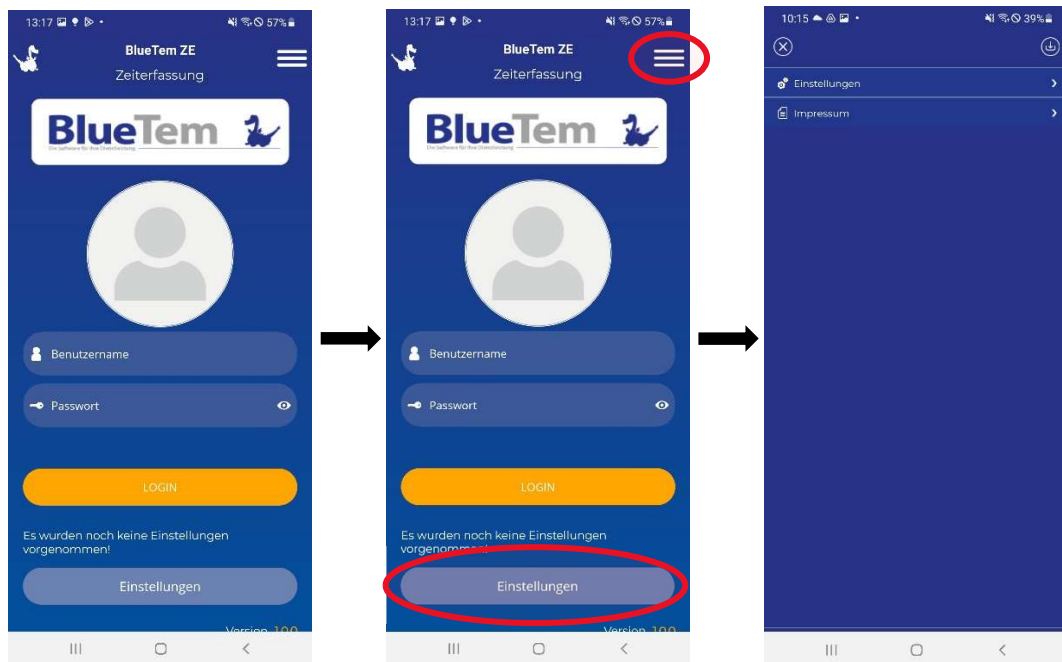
13:17 57%

BlueTem ZE
Zeiterfassung

BlueTem
Die Software für Ihre Dienstleistung

Benutzername

Passwort

LOGIN

Es wurden noch keine Einstellungen vorgenommen!

Einstellungen

Version 1.0.0

13:17 57%

BlueTem ZE
Zeiterfassung

BlueTem
Die Software für Ihre Dienstleistung

Benutzername

Passwort

LOGIN

Es wurden noch keine Einstellungen vorgenomm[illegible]

Einstellungen

Version 1.0.0

10:15 39%

Einstellungen

Impressum